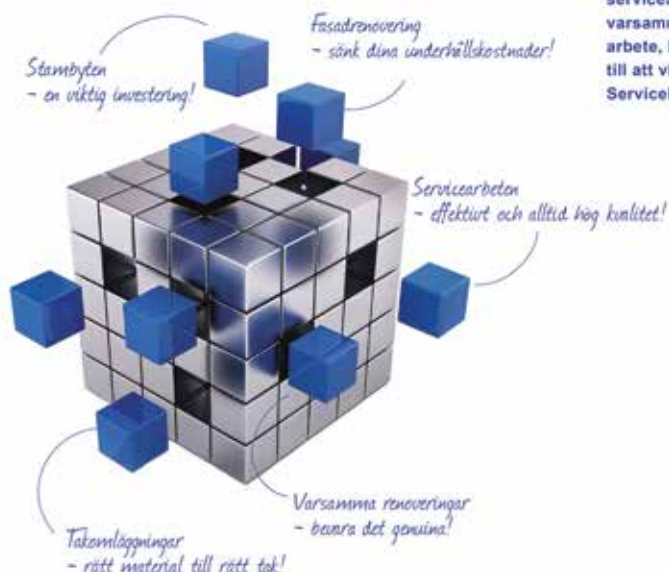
service
varsamm
arbete, h
till att vi
Servicel

Fasadrenovering
– sänk dina underhållskostnader!

Stambyten
– en viktig investering!

Servicearbeten
– effektivt och alltid hög kvalitet!

Varsamma renoveringar
– bevara det genuina!

Takomläggningar
– rätt material till rätt tak!